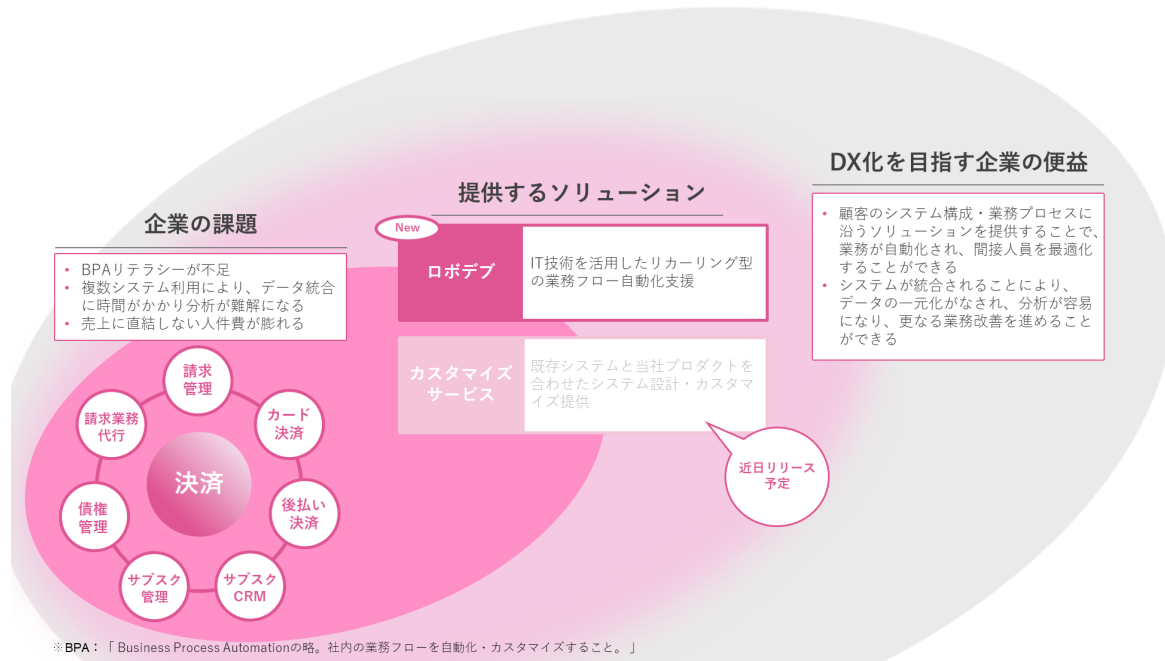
DX化を目指す企業の便益

提供するソリューション

企業の課題

• BPAリテラシーが不足
• 複数システム利用により、データ統合に時間がかかり分析が難解になる
• 売上に直結しない人件費が膨れる

New

ロボデブ

IT技術を活用したリカーリング型の業務フロー自動化支援

カスタマイズサービス

既存システムと当社プロダクトを合わせたシステム設計・カスタマイズ提供

近日リリース予定

• 顧客のシステム構成・業務プロセスに沿うソリューションを提供することで、業務が自動化され、間接人員を最適化することができる
• システムが統合されることにより、データの一元化がなされ、分析が容易になり、更なる業務改善を進めることができる

請求管理

カード決済

後払い決済

サブスクCRM

サブスク管理

債権管理

請求業務代行

決済

※BPA：「 Business Process Automationの略。社内の業務フローを自動化・カスタマイズすること。 」